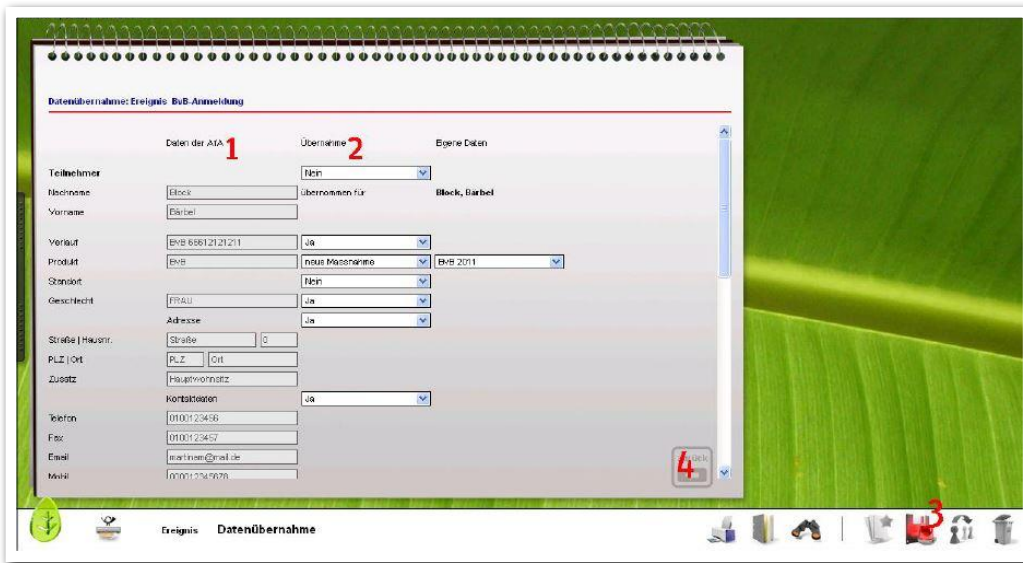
Datenübernahme: Ereignis BvB-Anmeldung

Daten der AfA 1
Übernahme 2
Eigene Daten

Teilnehmer
Nein

Nachname
Block
übernommen für
Block, Bärbel

Vorname
Bärbel

Verlauf
BVB 66612121211
Ja

Produkt
BVB
neue Maßnahme
BVB 2011

Standort
Nein

Geschlecht
FRAU
Ja

Adresse
Ja

Straße | Hausnr.
Straße
0

PLZ | Ort
PLZ
Ort

Zusatz
Hauptwohnsitz

Kontaktdaten
Ja

Telefon
0100123456

Fax
0100123457

Email
martinem@mail.de

Mobil
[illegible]

4 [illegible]ück

Ereignis Datenübernahme

3